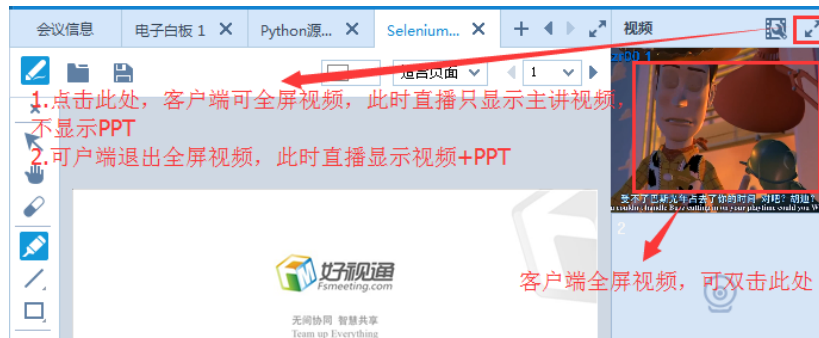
会议信息 | 电子白板 1 ✕ | Python源... ✕ | Selenium... ✕ | + | 视频

适合页面 | 1

1.点击此处，客户端可全屏视频，此时直播只显示主讲视频，不显示PPT
2.可户端退出全屏视频，此时直播显示视频+PPT

1
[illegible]

2

好视通
Fsmeeting.com
无间协同 智慧共享
Team up Everything

客户端全屏视频，可双击此处